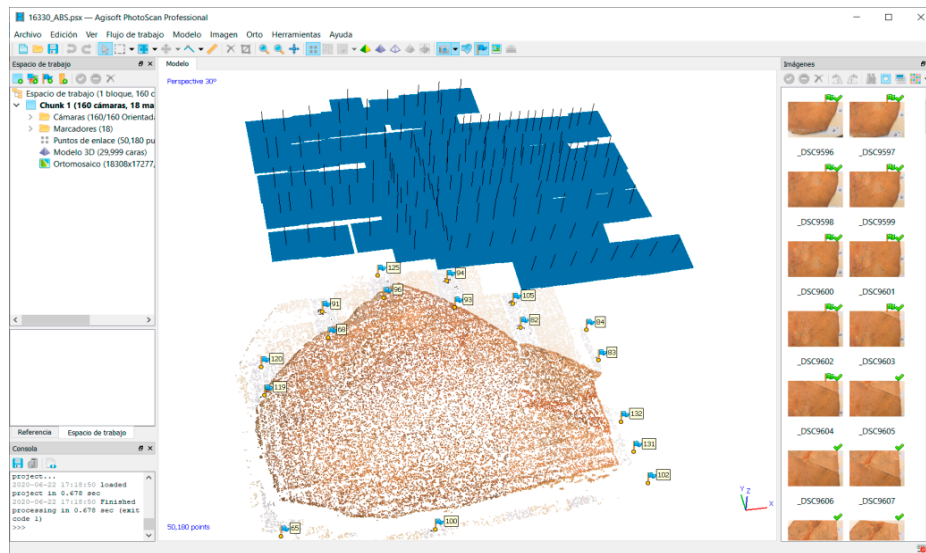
16330_ABS.psx — Agisoft PhotoScan Professional

Archivo Edición Ver Flujo de trabajo Modelo Imagen Orto Herramientas Ayuda

Espacio de trabajo

Espacio de trabajo (1 bloque, 160 c
Chunk 1 (160 cámaras, 18 ma
Cámaras (160/160 Orientad
Marcadores (18)
Puntos de enlace (50,180 pu
Modelo 3D (29,999 caras)
Ortomosaico (18308x17277,

Referencia Espacio de trabajo

Consola

project...
2020-04-22 17:18:50 loaded project in 0.678 sec
2020-04-22 17:18:50 Finished processing in 0.678 sec (exit code 1)
>>>

Modelo

Perspective 30°

125 94 91 96 93 105 82 84 68 83 120 119 132 131 102 65 100

50,180 points

Imágenes

_DSC9596 _DSC9597
_DSC9598 _DSC9599
_DSC9600 _DSC9601
_DSC9602 _DSC9603
_DSC9604 _DSC9605
_DSC9606 _DSC9607